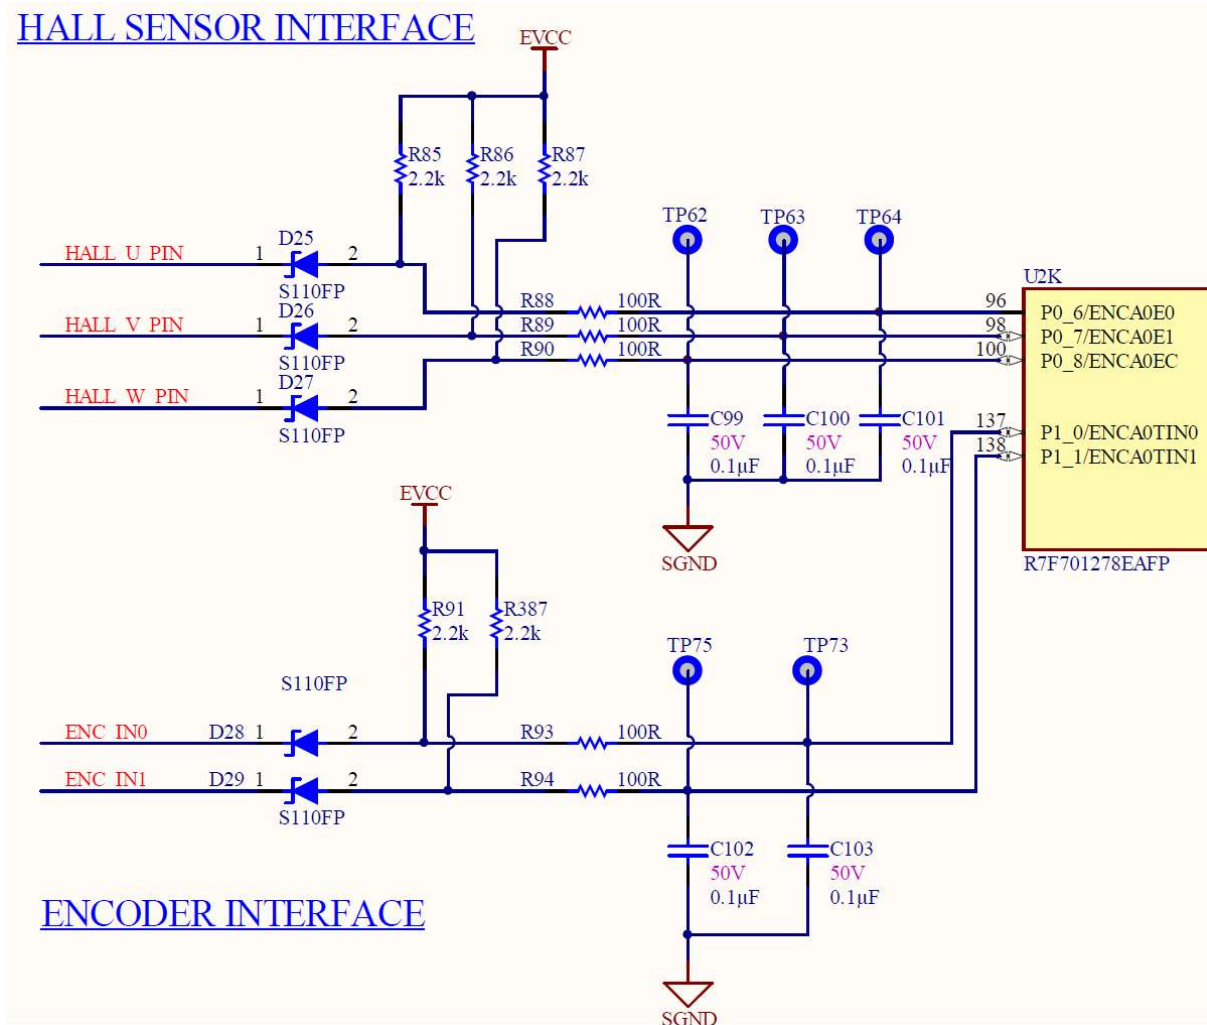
HALL SENSOR INTERFACE

EVCC

R85
2.2k
R86
2.2k
R87
2.2k

TP62
TP63
TP64

HALL_U_PIN
1
D25
2
S110FP

HALL_V_PIN
1
D26
2
S110FP

HALL_W_PIN
1
D27
2
S110FP

R88
100R
R89
100R
R90
100R

U2K
96
P0_6/ENCA0E0
98
P0_7/ENCA0E1
100
P0_8/ENCA0EC
137
P1_0/ENCA0TIN0
138
P1_1/ENCA0TIN1
R7F701278EAFP

C99
50V
0.1μF
C100
50V
0.1μF
C101
50V
0.1μF

SGND

EVCC

R91
2.2k
R387
2.2k

TP75
TP73

S110FP

ENC_IN0
D28
1
2
R93
100R

ENC_IN1
D29
1
2
S110FP
R94
100R

C102
50V
0.1μF
C103
50V
0.1μF

ENCODER INTERFACE

SGND